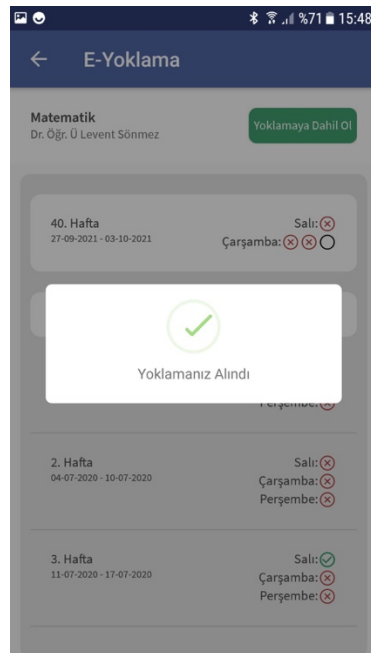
%71 15:48

E-Yoklama

Matematik
Dr. Öğr. Ü Levent Sönmez

Yoklamaya Dahil Ol

40. Hafta
27-09-2021 - 03-10-2021
Salı:
Çarşamba:

Yoklamanız Alındı

Perşembe:

2. Hafta
04-07-2020 - 10-07-2020
Salı:
Çarşamba:
Perşembe:

3. Hafta
11-07-2020 - 17-07-2020
Salı:
Çarşamba:
Perşembe: